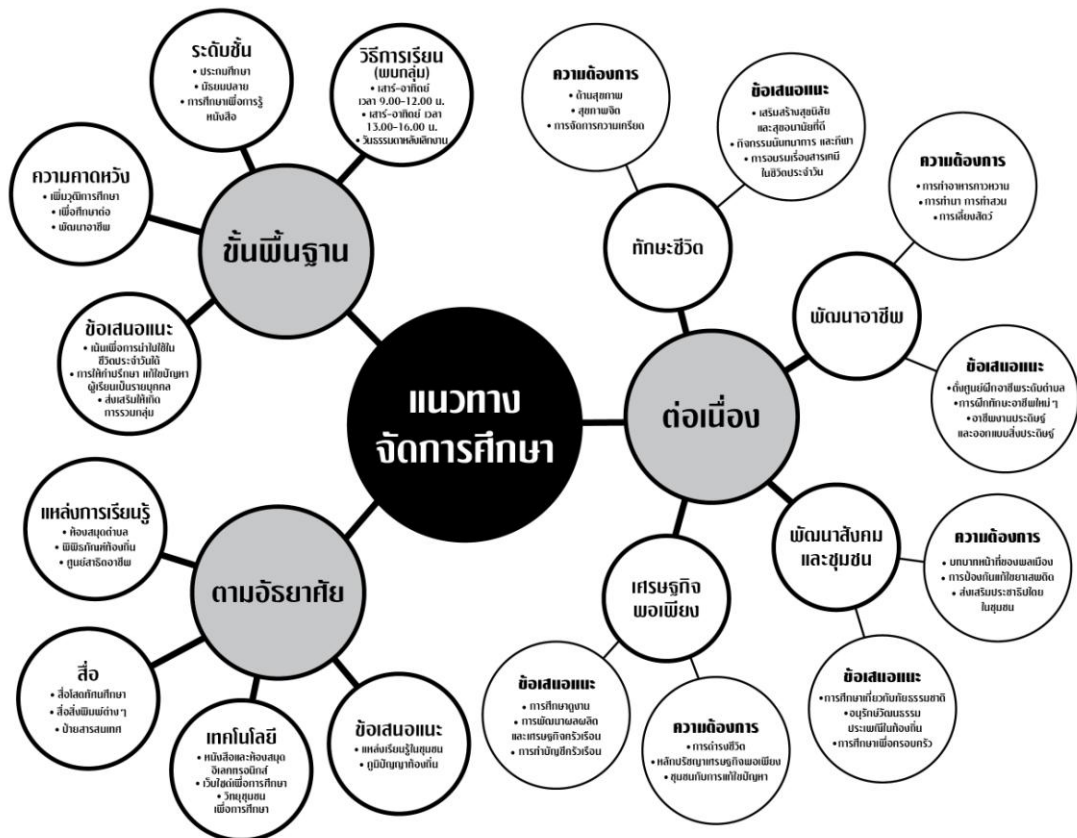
แนวทาง
จัดการศึกษา

ขั้นพื้นฐาน

ระดับชั้น
• ประถมศึกษา
• มัธยมปลาย
• การศึกษาเพื่อการรู้หนังสือ

วิธีการเรียน (พบกลุ่ม)
• เสาร์-อาทิตย์ เวลา 9.00-12.00 น.
• เสาร์-อาทิตย์ เวลา 13.00-16.00 น.
• วันธรรมดาหลังเลิกงาน

ความคาดหวัง
• เพิ่มวุฒิการศึกษา
• เพื่อศึกษาต่อ
• พัฒนาอาชีพ

ข้อเสนอแนะ
• เน้นเพื่อการนำไปใช้ในชีวิตประจำวันได้
• การให้คำปรึกษา แก้ไขปัญหาผู้เรียนเป็นรายบุคคล
• ส่งเสริมให้เกิดการรวมกลุ่ม

ต่อเนื่อง

ทักษะชีวิต

ความต้องการ
• ด้านสุขภาพ
• สุขภาพจิต
• การจัดการความเครียด

ข้อเสนอแนะ
• เสริมสร้างสุขนิสัยและสุขอนามัยที่ดี
• กิจกรรมนันทนาการ และกีฬา
• การอบรมเรื่องสารเคมีในชีวิตประจำวัน

พัฒนาอาชีพ

ความต้องการ
• การทำอาหารคาวหวาน
• การทำนา การทำสวน
• การเลี้ยงสัตว์

ข้อเสนอแนะ
• ตั้งศูนย์ฝึกอาชีพระดับตำบล
• การฝึกทักษะอาชีพใหม่ ๆ
• อาชีพงานประดิษฐ์และออกแบบสิ่งประดิษฐ์

พัฒนาสังคมและชุมชน

ความต้องการ
• บทบาทหน้าที่ของพลเมือง
• การป้องกันแก้ไขยาเสพติด
• ส่งเสริมประชาธิปไตยในชุมชน

ข้อเสนอแนะ
• การศึกษาเกี่ยวกับทรัพยากรธรรมชาติ
• อนุรักษ์วัฒนธรรมประเพณีในท้องถิ่น
• การศึกษาเพื่อครอบครัว

เศรษฐกิจพอเพียง

ข้อเสนอแนะ
• การศึกษาดูงาน
• การพัฒนาผลผลิตและเศรษฐกิจครัวเรือน
• การทำบัญชีครัวเรือน

ความต้องการ
• การดำรงชีวิต
• หลักปรัชญาเศรษฐกิจพอเพียง
• ชุมชนกับการแก้ไขปัญหา

ตามอัธยาศัย

แหล่งการเรียนรู้
• ห้องสมุดตำบล
• พิพิธภัณฑ์ท้องถิ่น
• ศูนย์สาธิตอาชีพ

สื่อ
• สื่อโสตทัศนศึกษา
• สื่อสิ่งพิมพ์ต่าง ๆ
• ป้ายสารสนเทศ

เทคโนโลยี
• หนังสือและห้องสมุดอิเลคทรอนิกส์
• เว็บไซต์เพื่อการศึกษา
• วิทยุชุมชนเพื่อการศึกษา

ข้อเสนอแนะ
• แหล่งเรียนรู้ในชุมชน
• ภูมิปัญญาท้องถิ่น